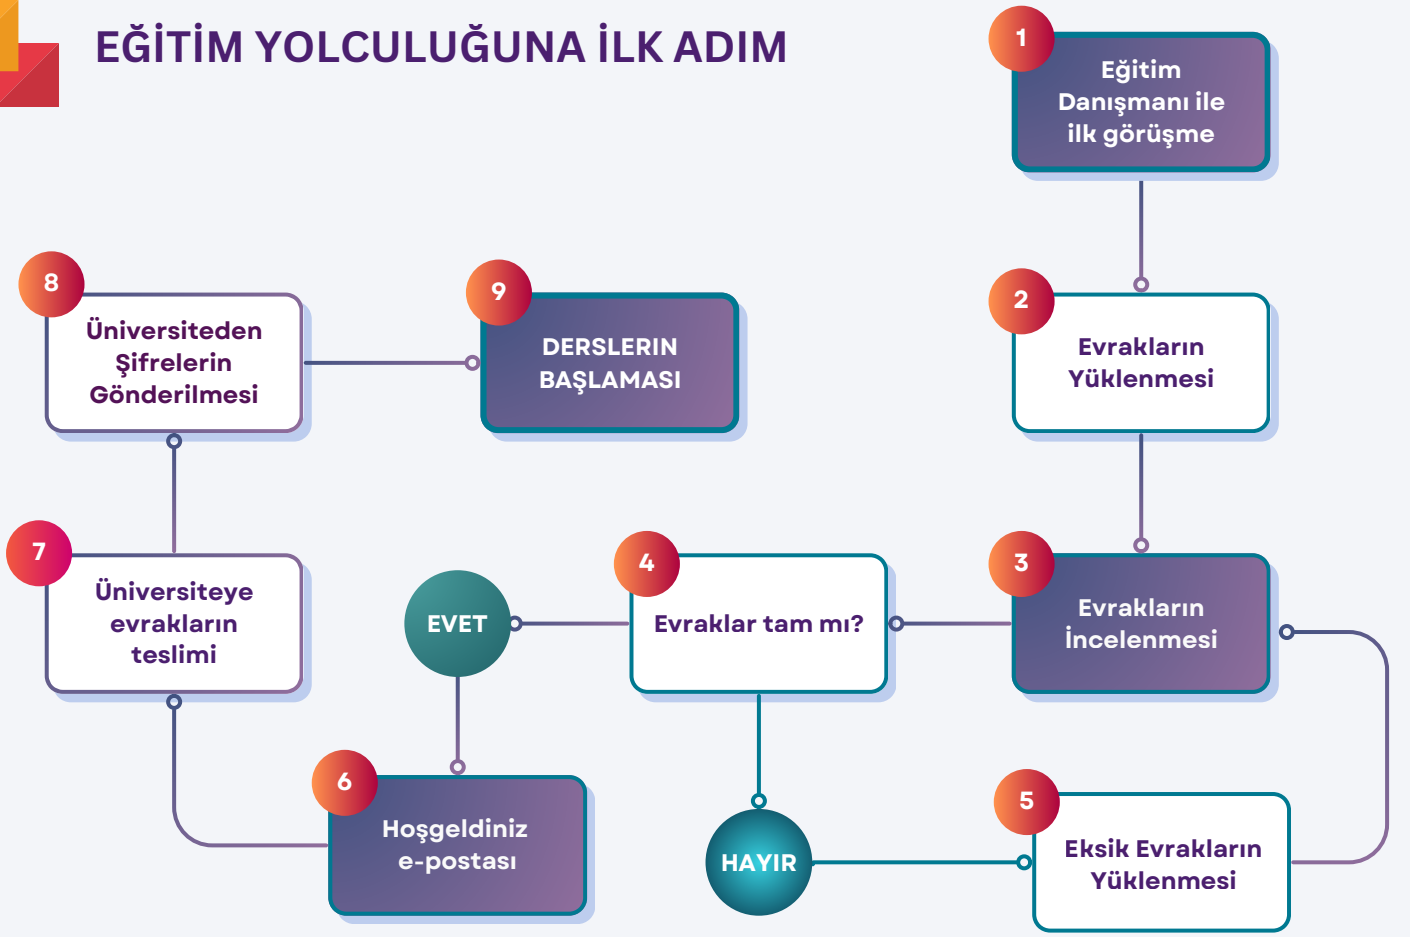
EĞİTİM YOLCULUĞUNA İLK ADIM

1
Eğitim Danışmanı ile ilk görüşme

2
Evrakların Yüklenmesi

3
Evrakların İncelenmesi

4
Evraklar tam mı?

EVET

HAYIR

5
Eksik Evrakların Yüklenmesi

6
Hoşgeldiniz e-postası

7
Üniversiteye evrakların teslimi

8
Üniversiteden Şifrelerin Gönderilmesi

9
DERSLERIN BAŞLAMASI